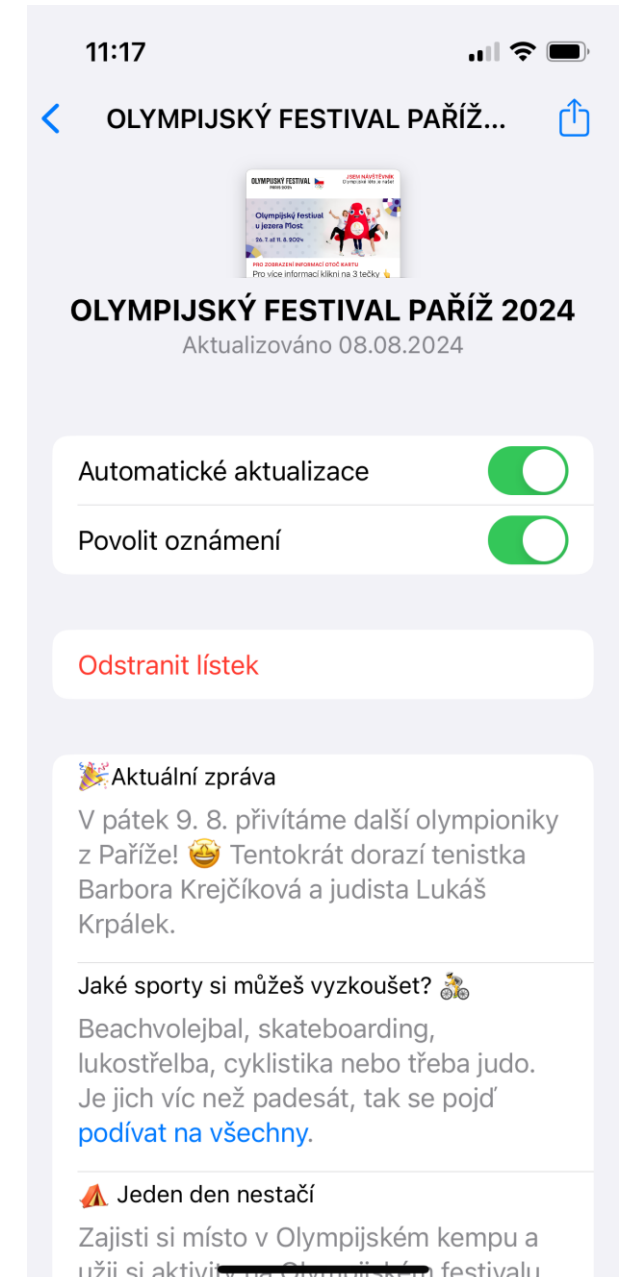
11:17

OLYMPIJSKÝ FESTIVAL PAŘÍŽ...

OLYMPIJSKÝ FESTIVAL PAŘÍŽ 2024

JSEM NÁVŠTĚVNÍK
Olympijské léto je naše!

Olympijský festival u jezera Most
26. 7. až 11. 8. 2024

PRO ZOBRAZENÍ INFORMACÍ OTOČ KARTU
Pro více informací klikni na 3 tečky 👆

OLYMPIJSKÝ FESTIVAL PAŘÍŽ 2024
Aktualizováno 08.08.2024

Automatické aktualizace

Povolit oznámení

Odstranit lístek

🎉Aktuální zpráva
V pátek 9. 8. přivítáme další olympioniky z Paříže! 🤩 Tentokrát dorazí tenistka Barbora Krejčíková a judista Lukáš Krpálek.

Jaké sporty si můžeš vyzkoušet? 🚴
Beachvolejbal, skateboarding, lukostřelba, cyklistika nebo třeba judo. Je jich víc než padesát, tak se pojď podívat na všechny.

⛺ Jeden den nestačí
Zajisti si místo v Olympijském kempu a užij si aktivit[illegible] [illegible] festivalu